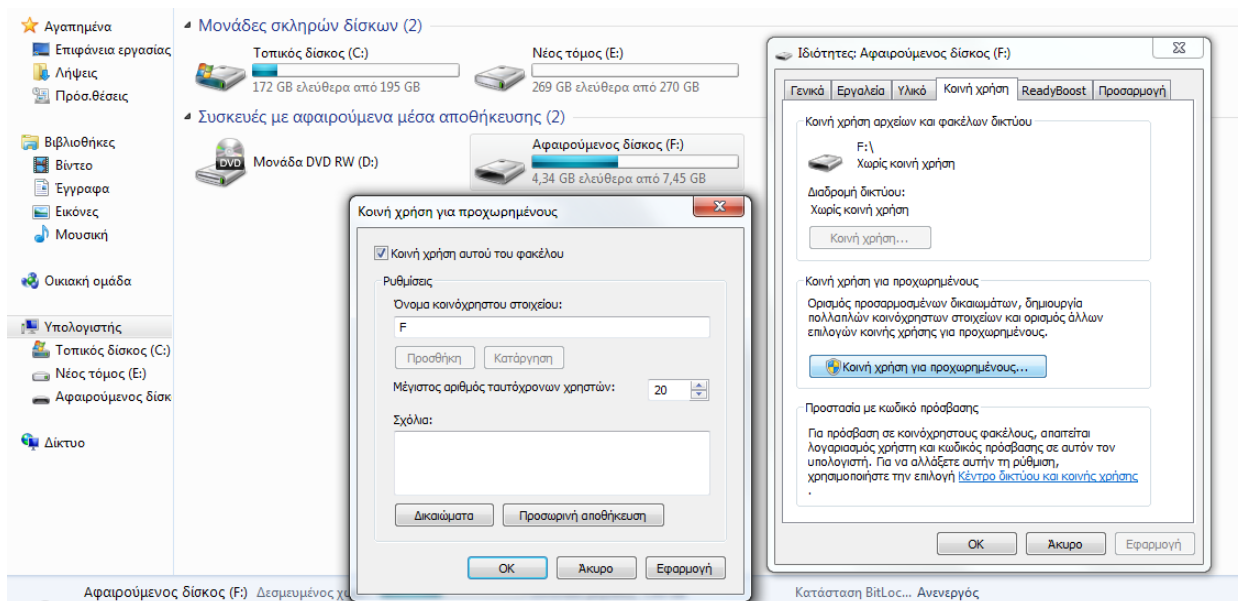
Αγαπημένα
Επιφάνεια εργασίας
Λήψεις
Πρόσ.θέσεις

Βιβλιοθήκες
Βίντεο
Έγγραφα
Εικόνες
Μουσική

Οικιακή ομάδα

Υπολογιστής
Τοπικός δίσκος (C:)
Νέος τόμος (E:)
Αφαιρούμενος δίσκ

Δίκτυο

Μονάδες σκληρών δίσκων (2)

Τοπικός δίσκος (C:)
172 GB ελεύθερα από 195 GB

Νέος τόμος (E:)
269 GB ελεύθερα από 270 GB

Συσκευές με αφαιρούμενα μέσα αποθήκευσης (2)

DVD
Μονάδα DVD RW (D:)

Αφαιρούμενος δίσκος (F:)
4,34 GB ελεύθερα από 7,45 GB

Κοινή χρήση για προχωρημένους

Κοινή χρήση αυτού του φακέλου

Ρυθμίσεις
Όνομα κοινόχρηστου στοιχείου:
F
Προσθήκη
Κατάργηση
Μέγιστος αριθμός ταυτόχρονων χρηστών: 20
Σχόλια:
Δικαιώματα
Προσωρινή αποθήκευση

OK
Άκυρο
Εφαρμογή

Ιδιότητες: Αφαιρούμενος δίσκος (F:)

Γενικά | Εργαλεία | Υλικό | Κοινή χρήση | ReadyBoost | Προσαρμογή

Κοινή χρήση αρχείων και φακέλων δικτύου
F:\
Χωρίς κοινή χρήση
Διαδρομή δικτύου:
Χωρίς κοινή χρήση
Κοινή χρήση...

Κοινή χρήση για προχωρημένους
Ορισμός προσαρμοσμένων δικαιωμάτων, δημιουργία πολλαπλών κοινόχρηστων στοιχείων και ορισμός άλλων επιλογών κοινής χρήσης για προχωρημένους.
Κοινή χρήση για προχωρημένους...

Προστασία με κωδικό πρόσβασης
Για πρόσβαση σε κοινόχρηστους φακέλους, απαιτείται λογαριασμός χρήστη και κωδικός πρόσβασης σε αυτόν τον υπολογιστή. Για να αλλάξετε αυτήν τη ρύθμιση, χρησιμοποιήστε την επιλογή Κέντρο δικτύου και κοινής χρήσης.

OK
Άκυρο
Εφαρμογή

Αφαιρούμενος δίσκος (F:) Δεσμευμένος χ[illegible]
Κατάσταση BitLoc... Ανενεργός